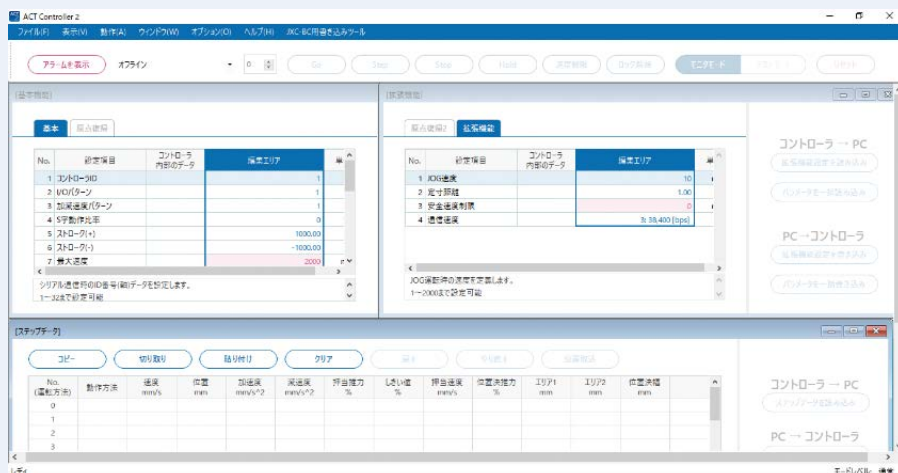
ACT Controller 2

ファイル(F) 表示(V) 動作(M) ウインドウ(W) オプション(O) ヘルプ(H) JXC-BC用書き込みツール

アラームを表示 オフライン 0 Go Step Stop Hold 原点復帰 ロック解除 モニタモード

[基本機能]

基本 拡張使用

| No. | 設定項目 | コントローラ内部のデータ | 編集エリア |
|---|---|---|---|
| 1 | コントローラID | | 1 |
| 2 | I/Oパターン | | 1 |
| 3 | 加減速度パターン | | 1 |
| 4 | S字動作比率 | | 0 |
| 5 | ストローク(+) | | 1000.00 |
| 6 | ストローク(-) | | -1000.00 |
| 7 | 最大速度 | | 2000 |

シリアル通信時のID番号(軸)データを設定します。
1~32まで設定可能

[拡張機能]

拡張使用2 拡張設定

| No. | 設定項目 | コントローラ内部のデータ | 編集エリア |
|---|---|---|---|
| 1 | JOG速度 | | 10 |
| 2 | 定寸距離 | | 1.00 |
| 3 | 安全速度制限 | | 0 |
| 4 | 通信速度 | | 3: 38,400 [bps] |

JOG運転時の速度を定義します。
1~2000まで設定可能

コントローラ → PC
PC → コントローラ

[ステップデータ]

コピー 切り取り 貼り付け クリア

| No. (運転方法) | 動作方法 | 速度 mm/s | 位置 mm | 加速度 mm/s^2 | 減速度 mm/s^2 | 押当推力 % | しきい値 % | 押当速度 mm/s | 位置決推力 % | エリア1 mm | エリア2 mm | 位置決幅 mm |
|---|---|---|---|---|---|---|---|---|---|---|---|---|
| 0 | | | | | | | | | | | | |
| 1 | | | | | | | | | | | | |
| 2 | | | | | | | | | | | | |
| 3 | | | | | | | | | | | | |

コントローラ → PC
PC → コントローラ

レディ